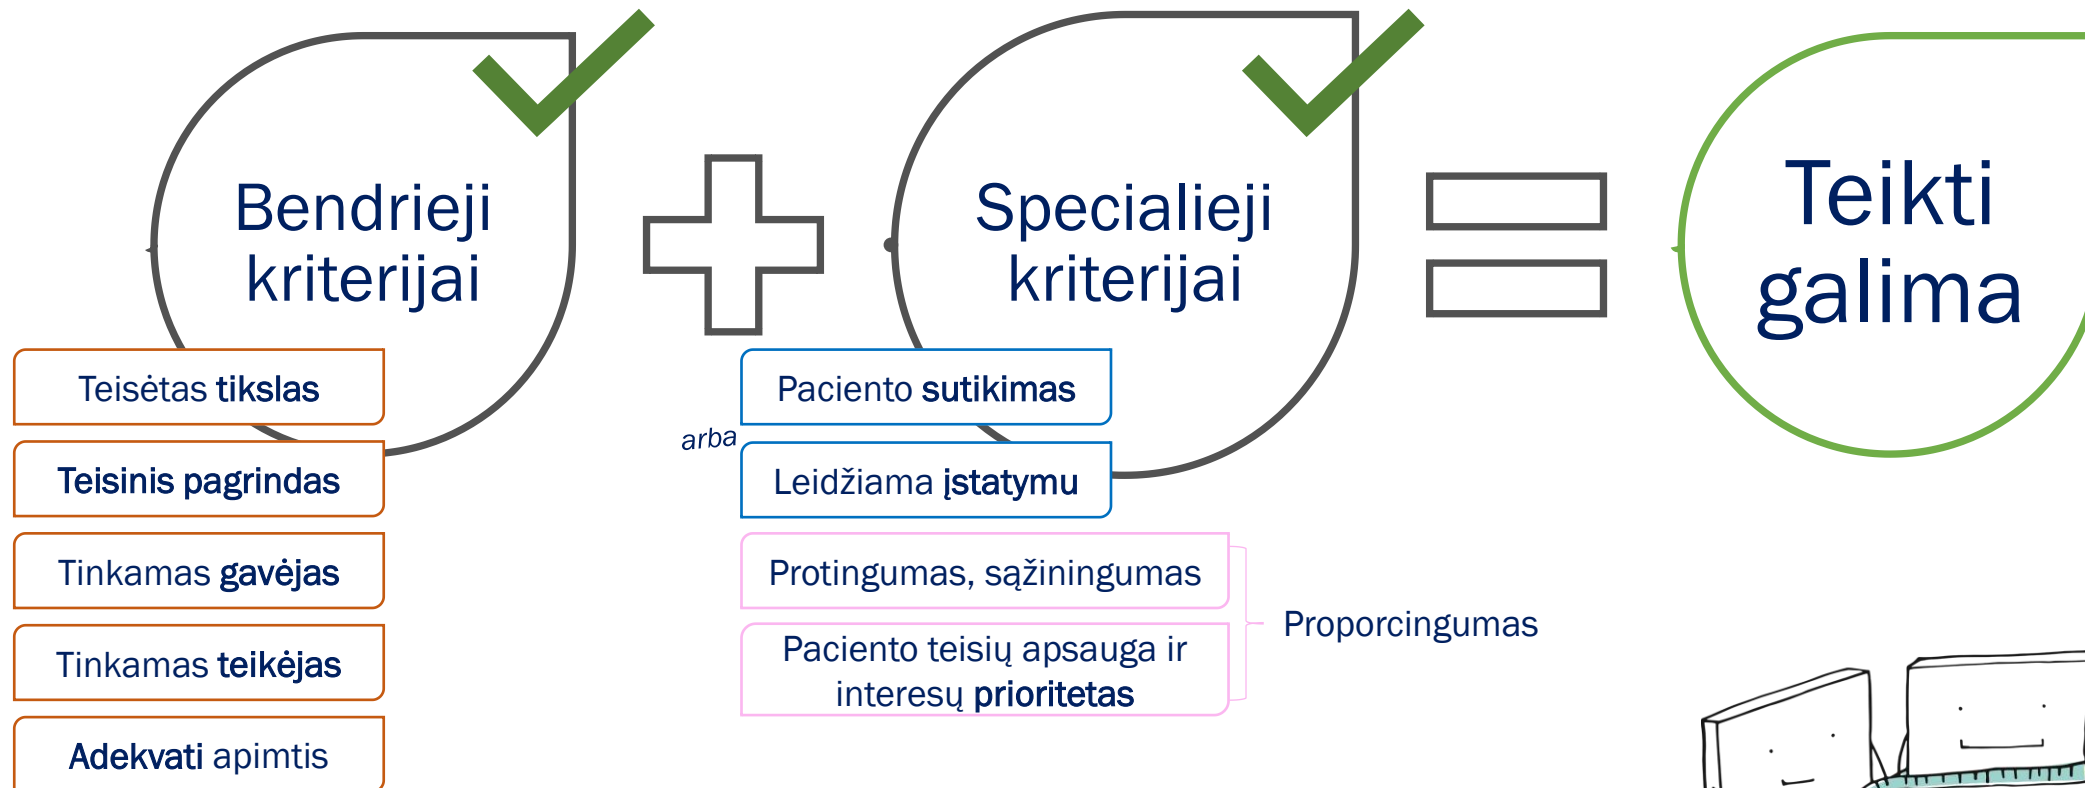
Bendrieji kriterijai

Teisėtas tikslas

Teisinis pagrindas

Tinkamas gavėjas

Tinkamas teikėjas

Adekvati apimtis

Specialieji kriterijai

Paciento sutikimas

arba

Leidžiama įstatymu

Protingumas, sąžiningumas

Paciento teisių apsauga ir interesų prioritetas

Proporcingumas

Teikti galima